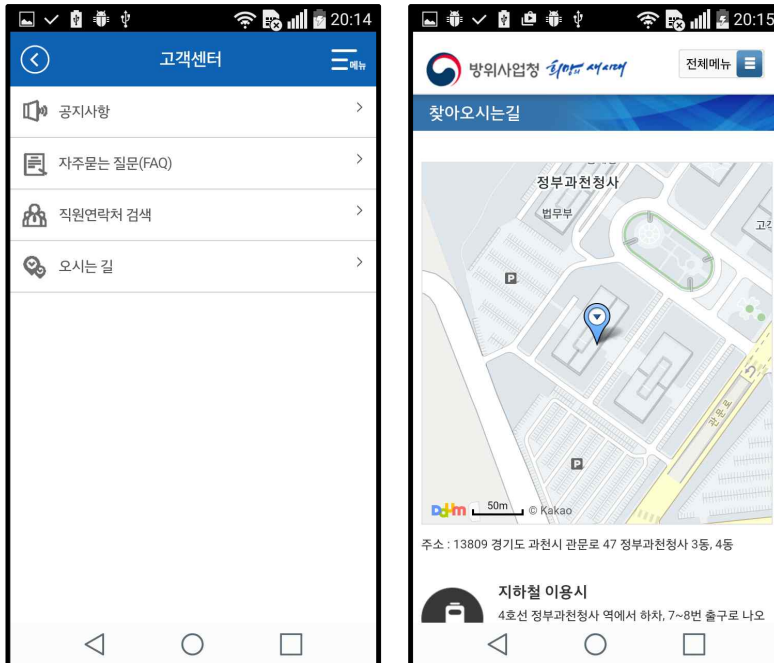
20:14

고객센터

메뉴

공지사항

자주묻는 질문(FAQ)

직원연락처 검색

오시는 길

20:15

방위사업청 희망의 새시대

전체메뉴

찾아오시는길

정부과천청사

법무부

고

P

P

관문로

Daum 50m © Kakao

주소 : 13809 경기도 과천시 관문로 47 정부과천청사 3동, 4동

지하철 이용시

4호선 정부과천청사 역에서 하차, 7~8번 출구로 나오